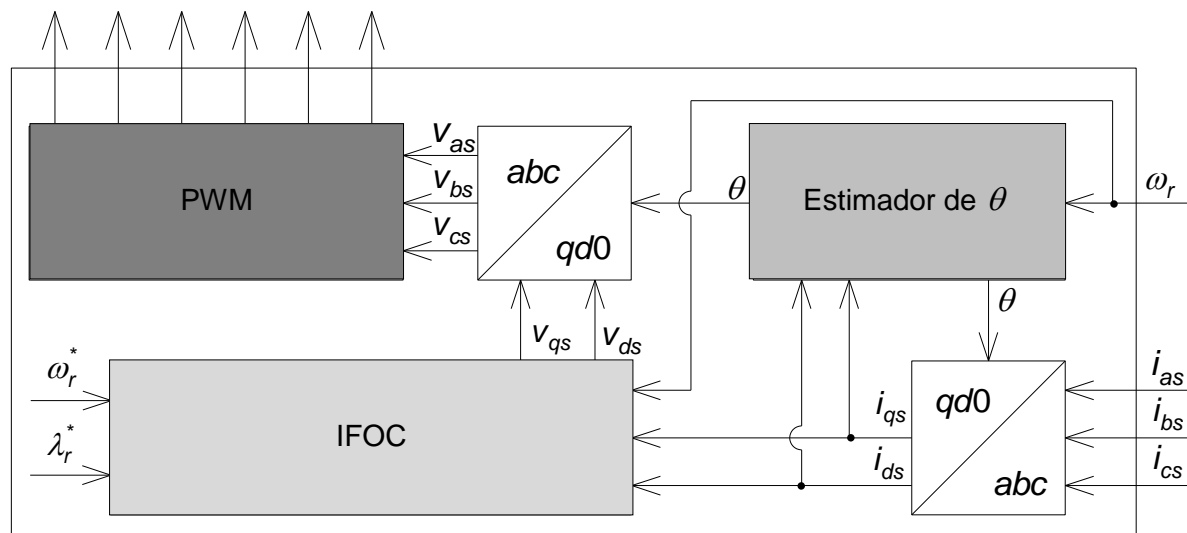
PWM

$v_{as}$
$v_{bs}$
$v_{cs}$

$abc$
$qd0$

$\theta$

Estimador de $\theta$

$\omega_r$

$\theta$

$v_{qs}$
$v_{ds}$

$\omega_r^*$
$\lambda_r^*$

IFOC

$i_{qs}$
$i_{ds}$

$qd0$
$abc$

$i_{as}$
$i_{bs}$
$i_{cs}$